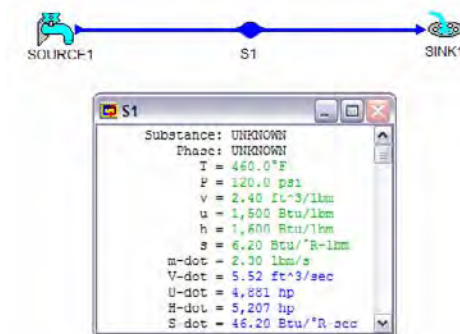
SOURCE1

S1

SINK1

S1

Substance: UNKNOWN
Phase: UNKNOWN
T = 460.0°F
P = 120.0 psi
v = 2.40 ft^3/lbm
u = 1,500 Btu/lbm
h = 1,600 Btu/lbm
s = 6.20 Btu/°R-lbm
m-dot = 2.30 lbm/s
V-dot = 5.52 ft^3/sec
U-dot = 4,881 hp
H-dot = 5,207 hp
S-dot = 46.20 Btu/°R-sec